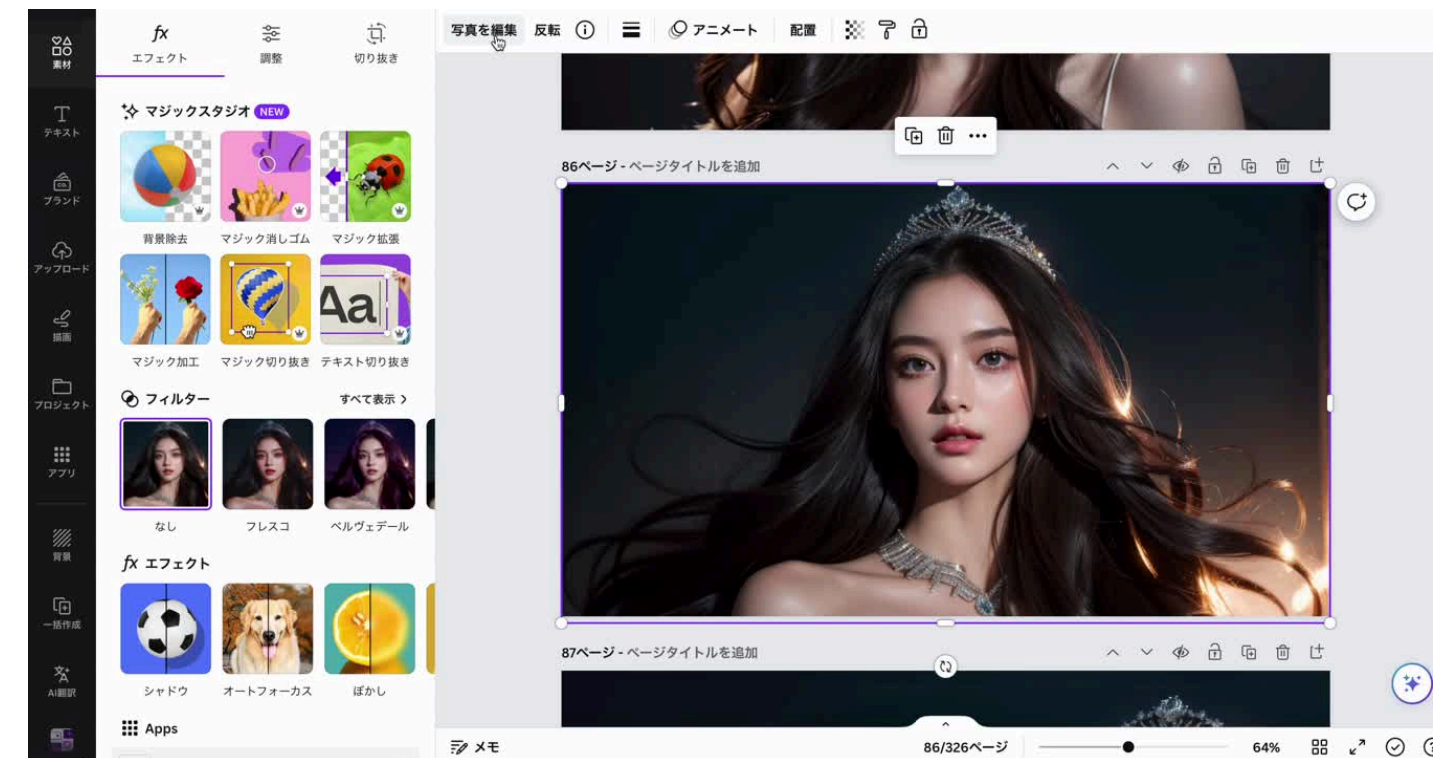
素材
テキスト
ブランド
アップロード
描画
プロジェクト
アプリ
背景
一括作成
AI翻訳

fx
エフェクト
調整
切り抜き

マジックスタジオ NEW
背景除去
マジック消しゴム
マジック拡張
マジック加工
マジック切り抜き
Aa
テキスト切り抜き

フィルター
すべて表示 >
なし
フレスコ
ベルヴェデール

fx エフェクト
シャドウ
オートフォーカス
ぼかし

Apps

写真を編集
反転
アニメート
配置

86ページ - ページタイトルを追加
87ページ - ページタイトルを追加

メモ
86/326ページ
64%